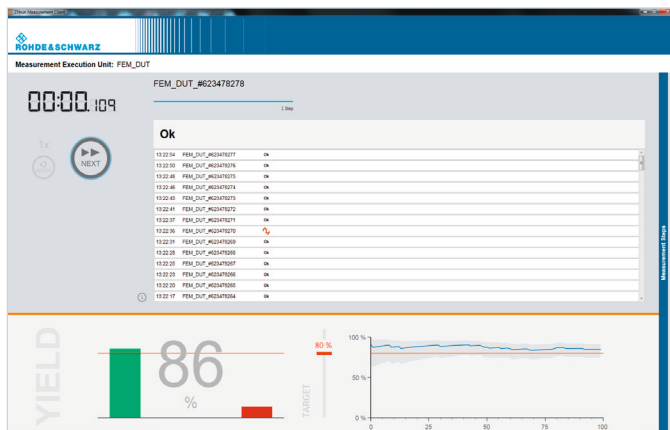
ROHDE&SCHWARZ

Measurement Execution Unit: FEM_DUT

00:00.109

FEM_DUT_#623478278

1 Step

1x

NEXT

Ok

| | | |
|---|---|---|
| 13:22:54 | FEM_DUT_#623478277 | Ok |
| 13:22:50 | FEM_DUT_#623478276 | Ok |
| 13:22:48 | FEM_DUT_#623478275 | Ok |
| 13:22:46 | FEM_DUT_#623478274 | Ok |
| 13:22:43 | FEM_DUT_#623478273 | Ok |
| 13:22:41 | FEM_DUT_#623478272 | Ok |
| 13:22:37 | FEM_DUT_#623478271 | Ok |
| 13:22:36 | FEM_DUT_#623478270 | |
| 13:22:31 | FEM_DUT_#623478269 | Ok |
| 13:22:28 | FEM_DUT_#623478268 | Ok |
| 13:22:25 | FEM_DUT_#623478267 | Ok |
| 13:22:23 | FEM_DUT_#623478266 | Ok |
| 13:22:20 | FEM_DUT_#623478265 | Ok |
| 13:22:17 | FEM_DUT_#623478264 | Ok |

Measurement Steps

YIELD

86

%

TARGET

80 %

100 %

50 %

0

25

50

75

100